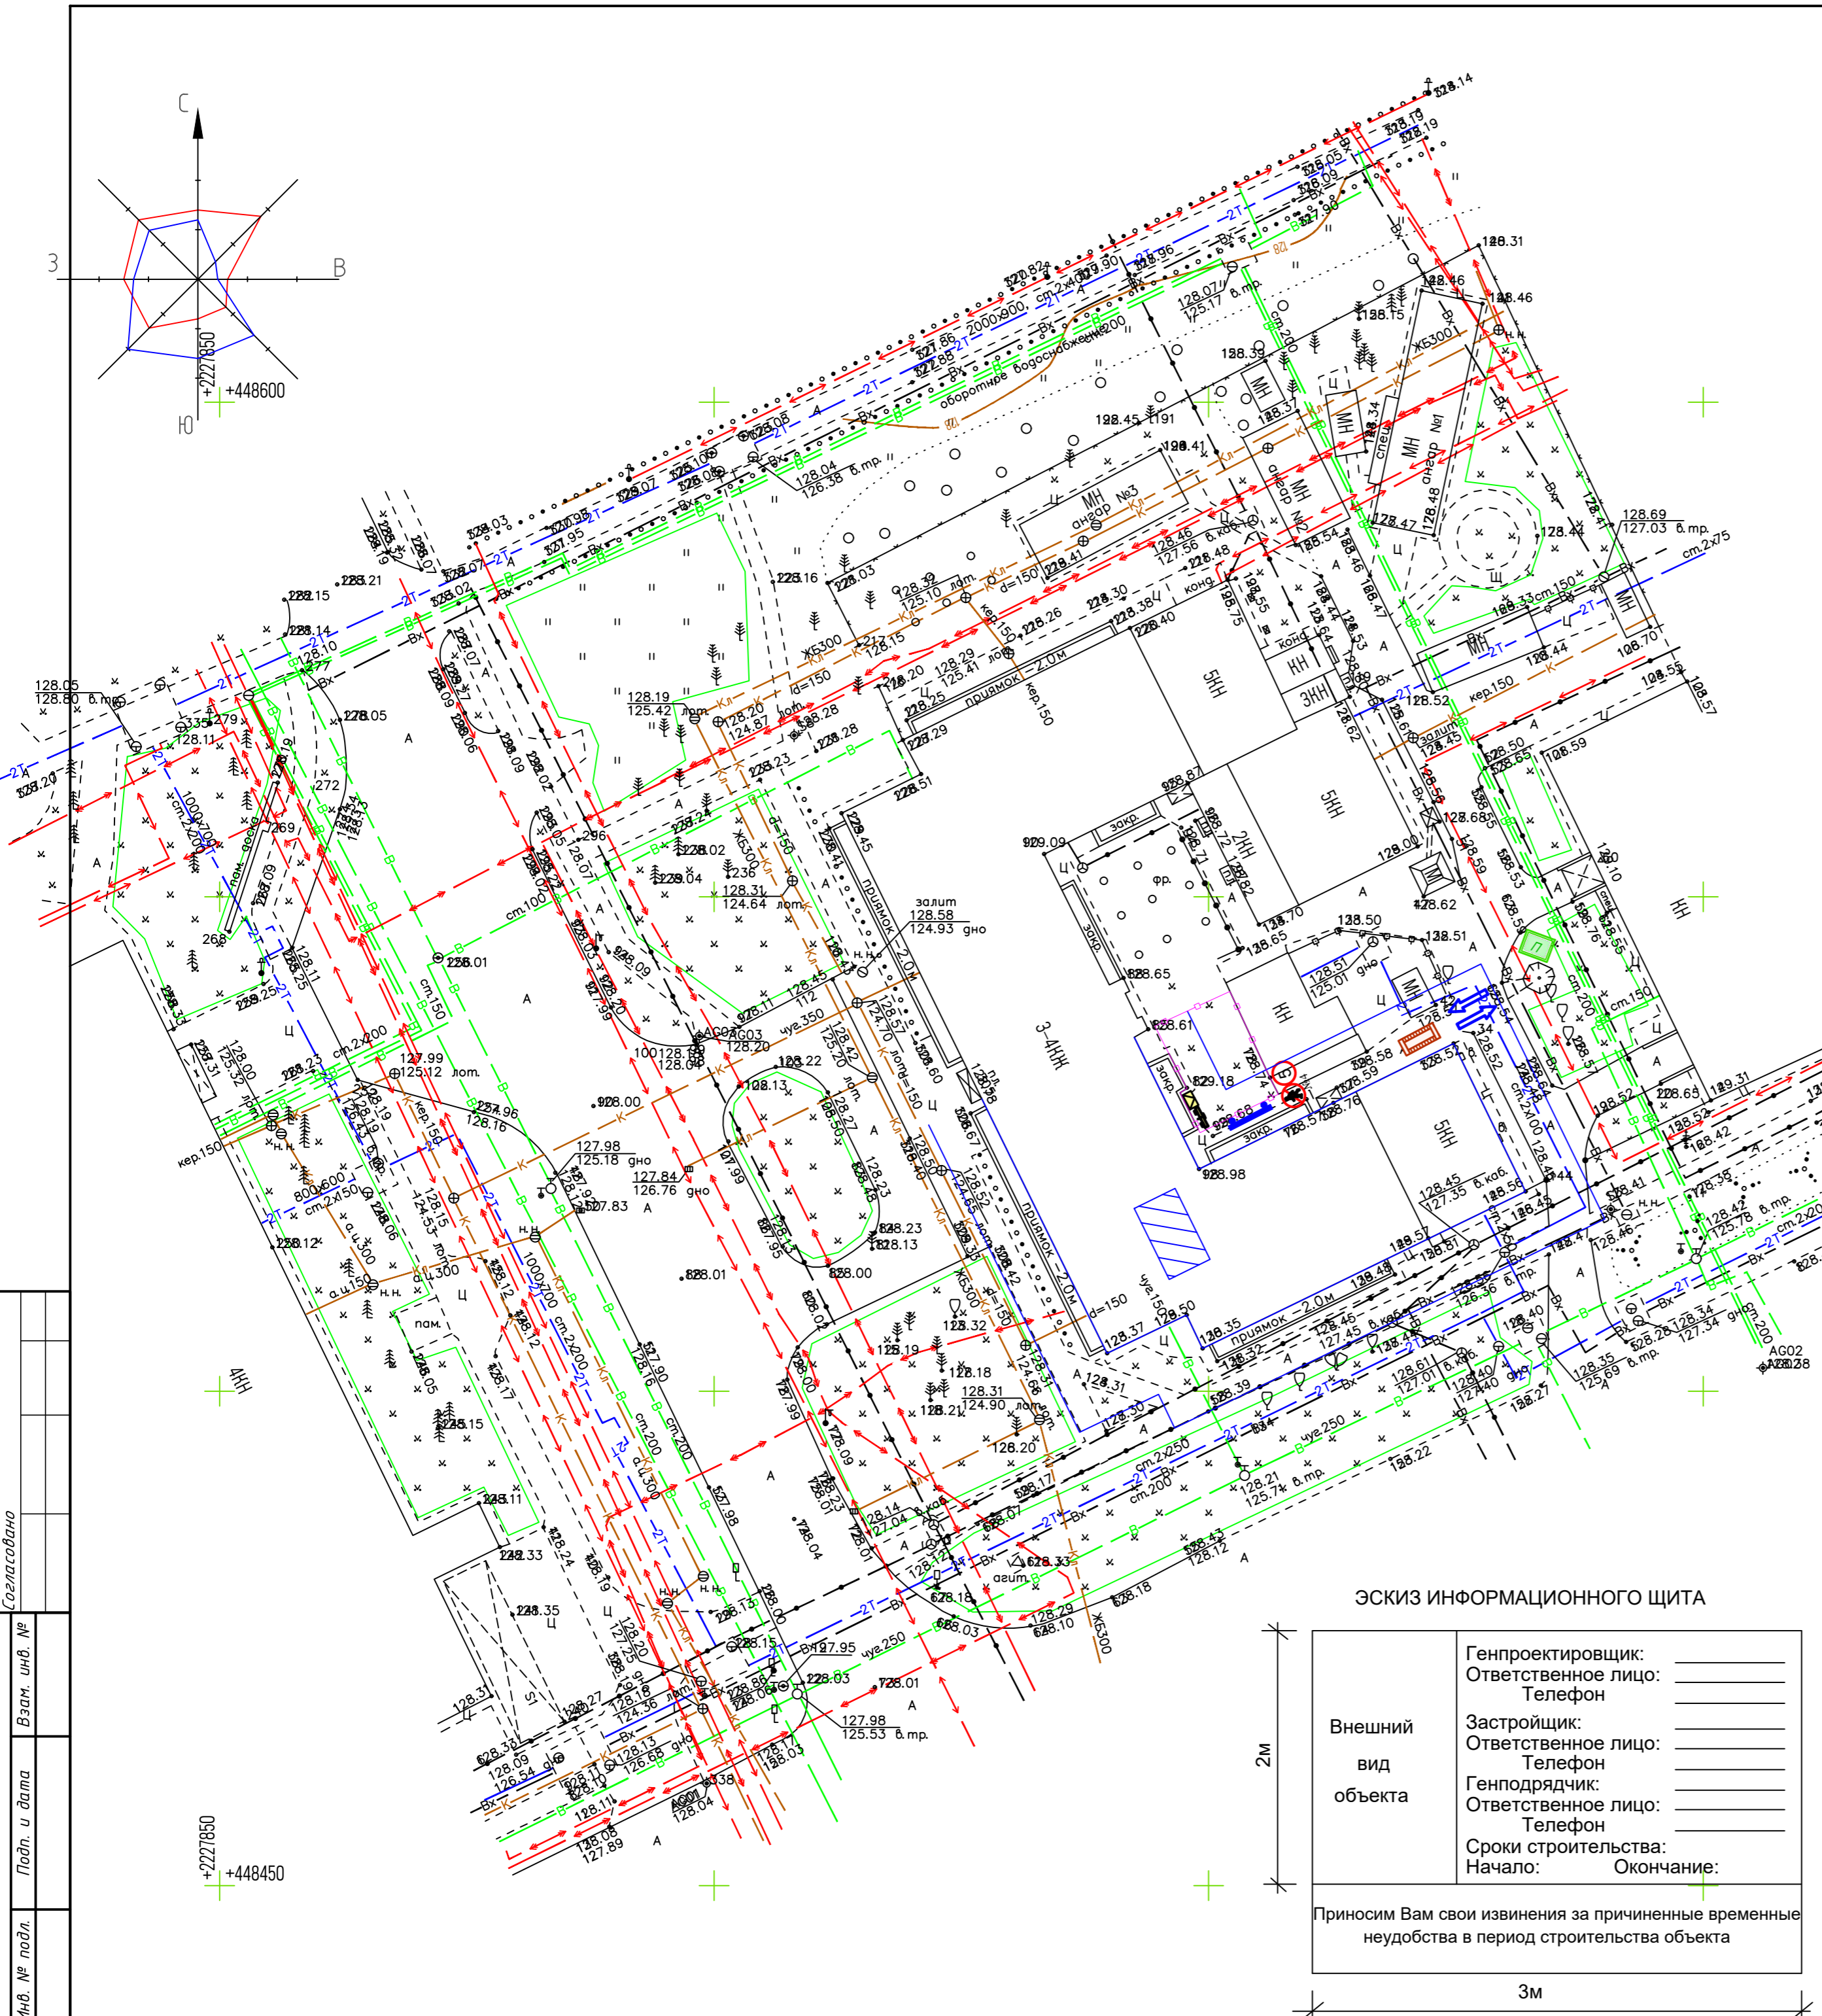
С
З
В
Ю
+2227850
+448600

+2227850
+448450

ЭСКИЗ ИНФОРМАЦИОННОГО ЩИТА

| Внешний вид объекта | Генпроектировщик: ________ Ответственное лицо: ________ Телефон ________ Застройщик: ________ Ответственное лицо: ________ Телефон ________ Генподрядчик: ________ Ответственное лицо: ________ Телефон ________ Сроки строительства: Начало: Окончание: |
|---|---|

Приносим Вам свои извинения за причиненные временные неудобства в период строительства объекта

2м
3м

Согласовано
Взам. инв. №
Подп. и дата
Инв. № подл.

3-4КЖ
2КЖ
5КЖ
5КЖ
5КЖ
4КЖ
КЖ
КЖ
3КЖ
КЖ
МН
МН
МН
ангар №1
ангар №2
ангар №3
приямок -2.0м
приямок -2.0м
приямок -2.0м
приямок -2.0м
оборотное водоснабжение
2000х900
Ж5300
Ж5300
Ж5300
Ж5300
128.69
127.03 б.тр.
128.05
128.80 б.тр.
128.07
125.17 б.тр.
128.04
126.38 б.тр.
128.19
125.42 лот.
128.31
124.64 лот.
залит
128.58
124.93 гно
127.98
125.18 гно
127.84
126.76 гно
127.98
125.53 б.тр.
128.21
125.74 б.тр.
128.35
125.69 б.тр.
AG01
AG02
AG03
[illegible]